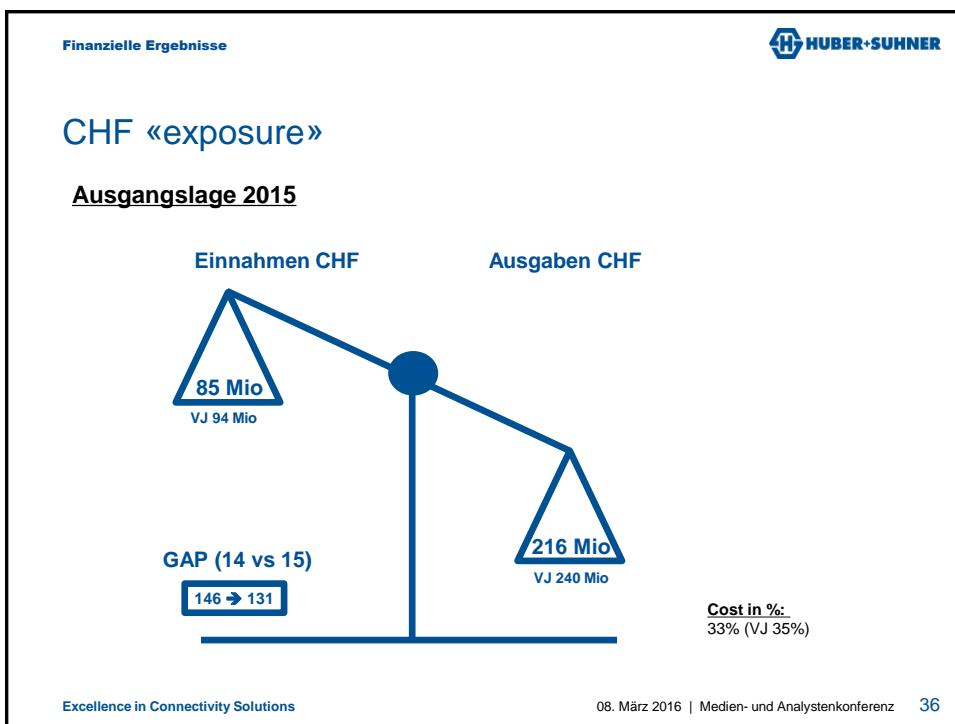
Finanzielle Ergebnisse

HUBER+SUHNER

CHF «exposure»

Ausgangslage 2015

Einnahmen CHF

Ausgaben CHF

85 Mio
VJ 94 Mio

216 Mio
VJ 240 Mio

GAP (14 vs 15)
146 $\rightarrow$ 131

Cost in %:
33% (VJ 35%)

Excellence in Connectivity Solutions

08. März 2016 | Medien- und Analystenkonferenz 36